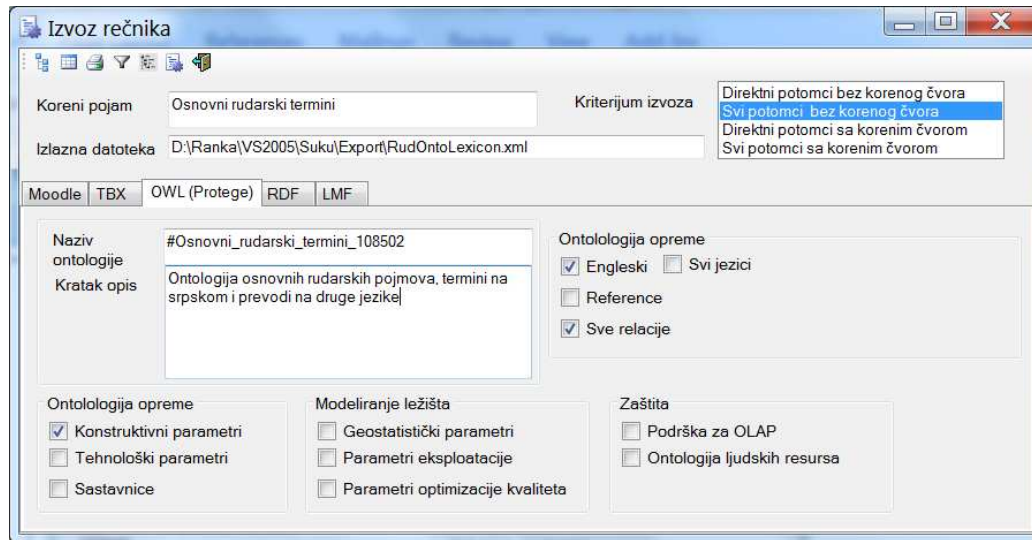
Izvoz rečnika

Koreni pojam Osnovni rudarski termini

Kriterijum izvoza

Direktni potomci bez korenog čvora
Svi potomci bez korenog čvora
Direktni potomci sa korenim čvorom
Svi potomci sa korenim čvorom

Izlazna datoteka D:\Ranka\VS2005\Suku\Export\RudOntoLexicon.xml

Moodle | TBX | OWL (Protege) | RDF | LMF

Naziv ontologije #Osnovni_rudarski_termini_108502

Kratak opis Ontologija osnovnih rudarskih pojmova, termini na srpskom i prevodi na druge jezike

Ontolologija opreme
Engleski
Svi jezici
Reference
Sve relacije

Ontolologija opreme
Konstruktivni parametri
Tehnološki parametri
Sastavnice

Modeliranje ležišta
Geostatistički parametri
Parametri eksploatacije
Parametri optimizacije kvaliteta

Zaštita
Podrška za OLAP
Ontologija ljudskih resursa